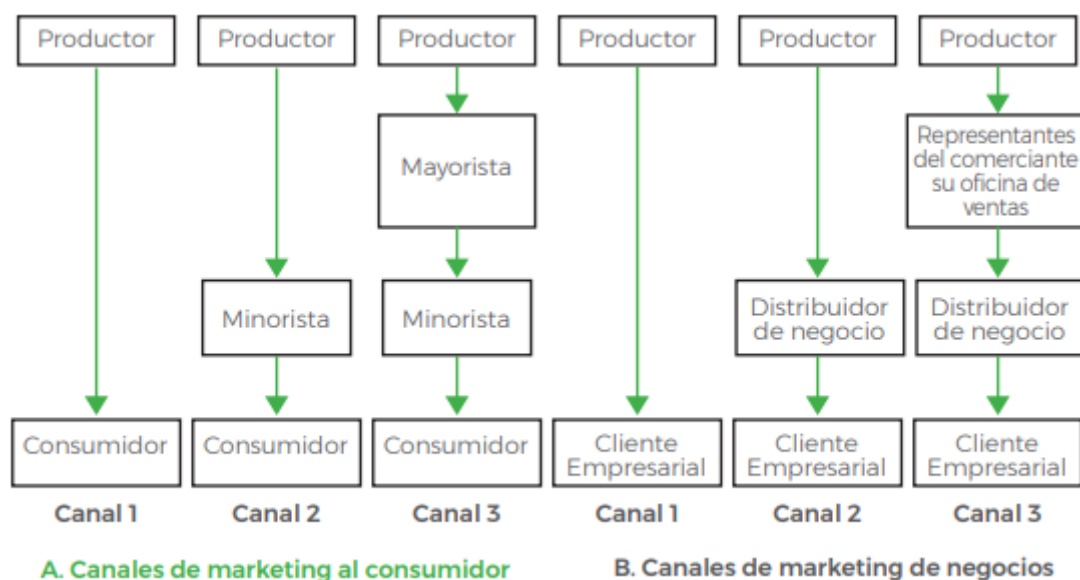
Productor

Consumidor

Canal 1

Productor

Minorista

Consumidor

Canal 2

Productor

Mayorista

Minorista

Consumidor

Canal 3

A. Canales de marketing al consumidor

Productor

Cliente Empresarial

Canal 1

Productor

Distribuidor de negocio

Cliente Empresarial

Canal 2

Productor

Representantes del comerciante su oficina de ventas

Distribuidor de negocio

Cliente Empresarial

Canal 3

B. Canales de marketing de negocios